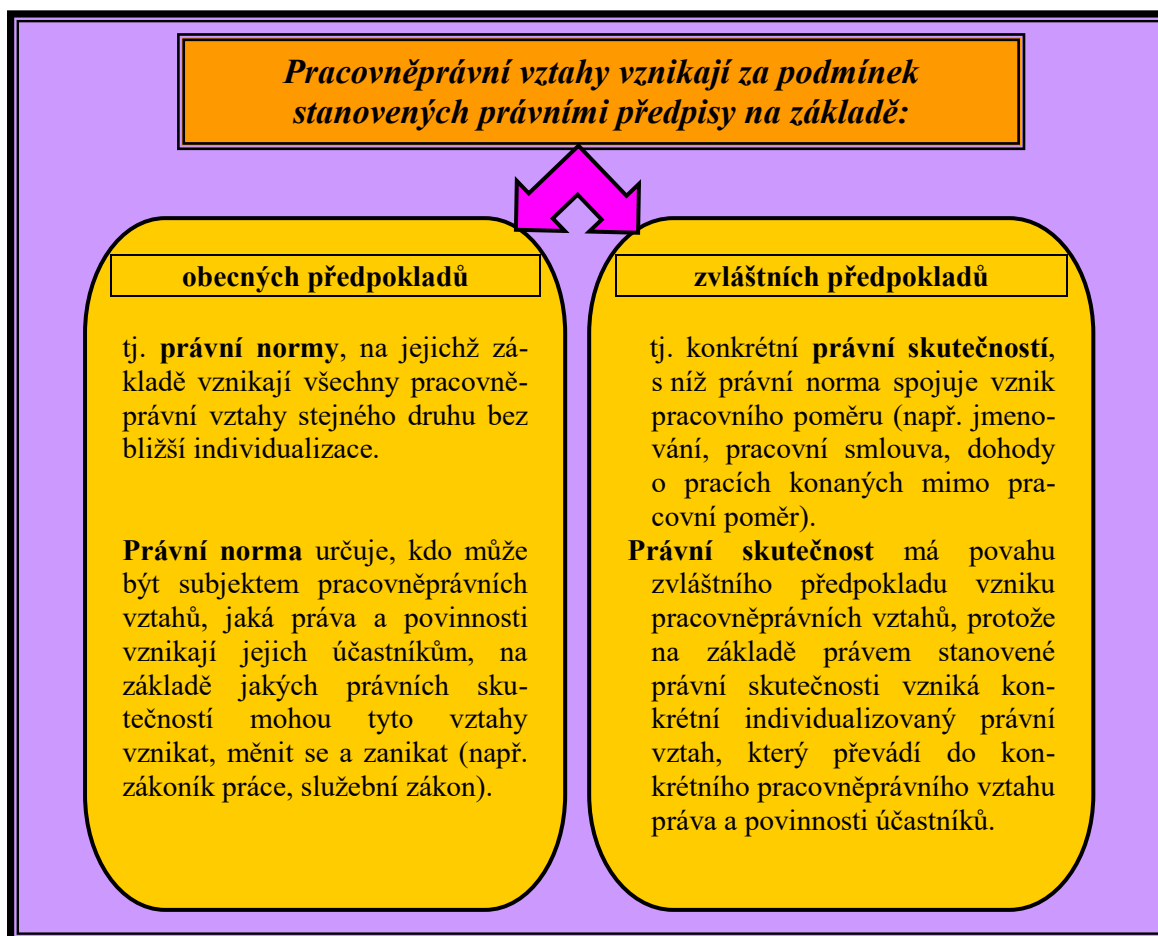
Pracovněprávní vztahy vznikají za podmínek stanovených právními předpisy na základě:

obecných předpokladů

tj. právní normy, na jejichž základě vznikají všechny pracovněprávní vztahy stejného druhu bez bližší individualizace.

Právní norma určuje, kdo může být subjektem pracovněprávních vztahů, jaká práva a povinnosti vznikají jejich účastníkům, na základě jakých právních skutečností mohou tyto vztahy vznikat, měnit se a zanikat (např. zákoník práce, služební zákon).

zvláštních předpokladů

tj. konkrétní právní skutečností, s níž právní norma spojuje vznik pracovního poměru (např. jmenování, pracovní smlouva, dohody o pracích konaných mimo pracovní poměr).

Právní skutečnost má povahu zvláštního předpokladu vzniku pracovněprávních vztahů, protože na základě právem stanovené právní skutečnosti vzniká konkrétní individualizovaný právní vztah, který převádí do konkrétního pracovněprávního vztahu práva a povinnosti účastníků.